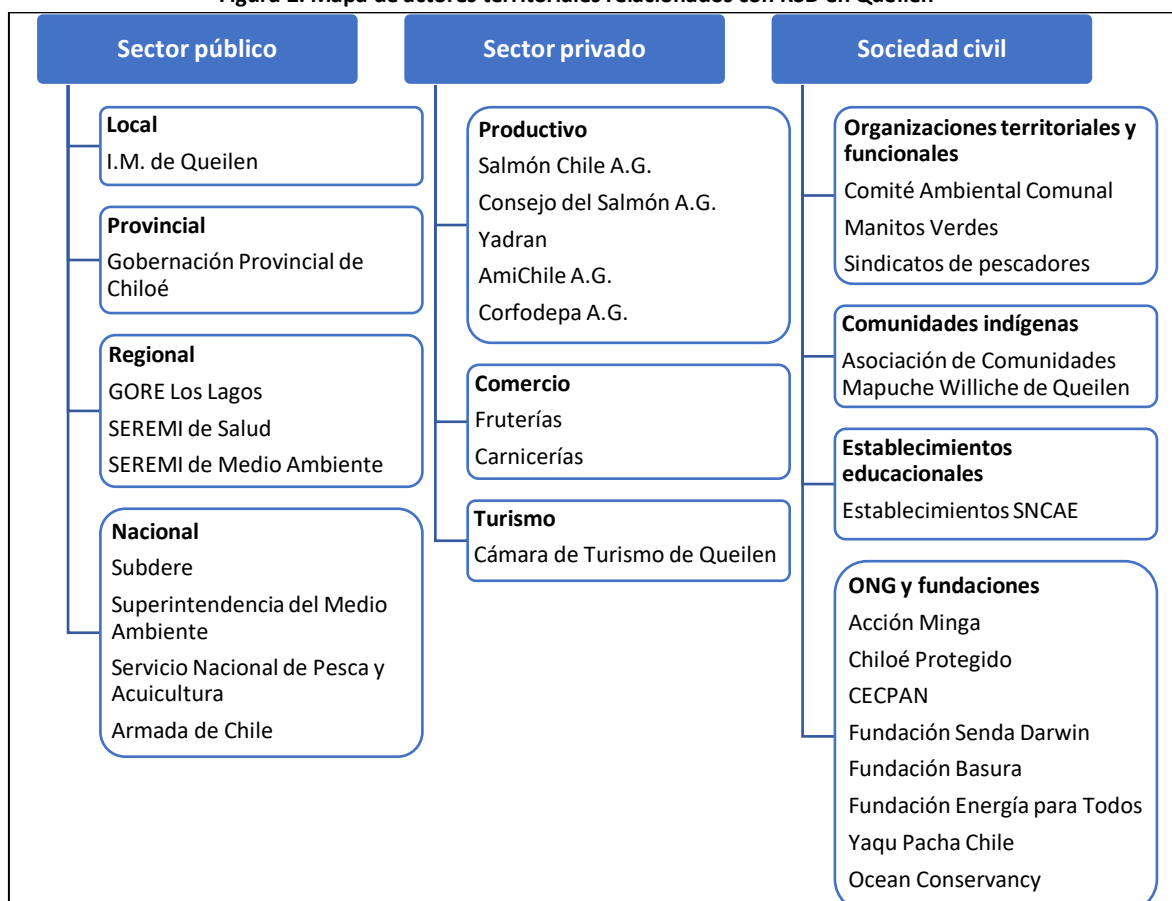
Figura 1. Mapa de actores territoriales relacionados con RSD en Queilen

Sector público

Local
I.M. de Queilen

Provincial
Gobernación Provincial de Chiloé

Regional
GORE Los Lagos
SEREMI de Salud
SEREMI de Medio Ambiente

Nacional
Subdere
Superintendencia del Medio Ambiente
Servicio Nacional de Pesca y Acuicultura
Armada de Chile

Sector privado

Productivo
Salmón Chile A.G.
Consejo del Salmón A.G.
Yadran
AmiChile A.G.
Corfodepa A.G.

Comercio
Fruterías
Carnicerías

Turismo
Cámara de Turismo de Queilen

Sociedad civil

Organizaciones territoriales y funcionales
Comité Ambiental Comunal
Manitos Verdes
Sindicatos de pescadores

Comunidades indígenas
Asociación de Comunidades Mapuche Williche de Queilen

Establecimientos educacionales
Establecimientos SNCAE

ONG y fundaciones
Acción Minga
Chiloé Protegido
CECPAN
Fundación Senda Darwin
Fundación Basura
Fundación Energía para Todos
Yaqu Pacha Chile
Ocean Conservancy